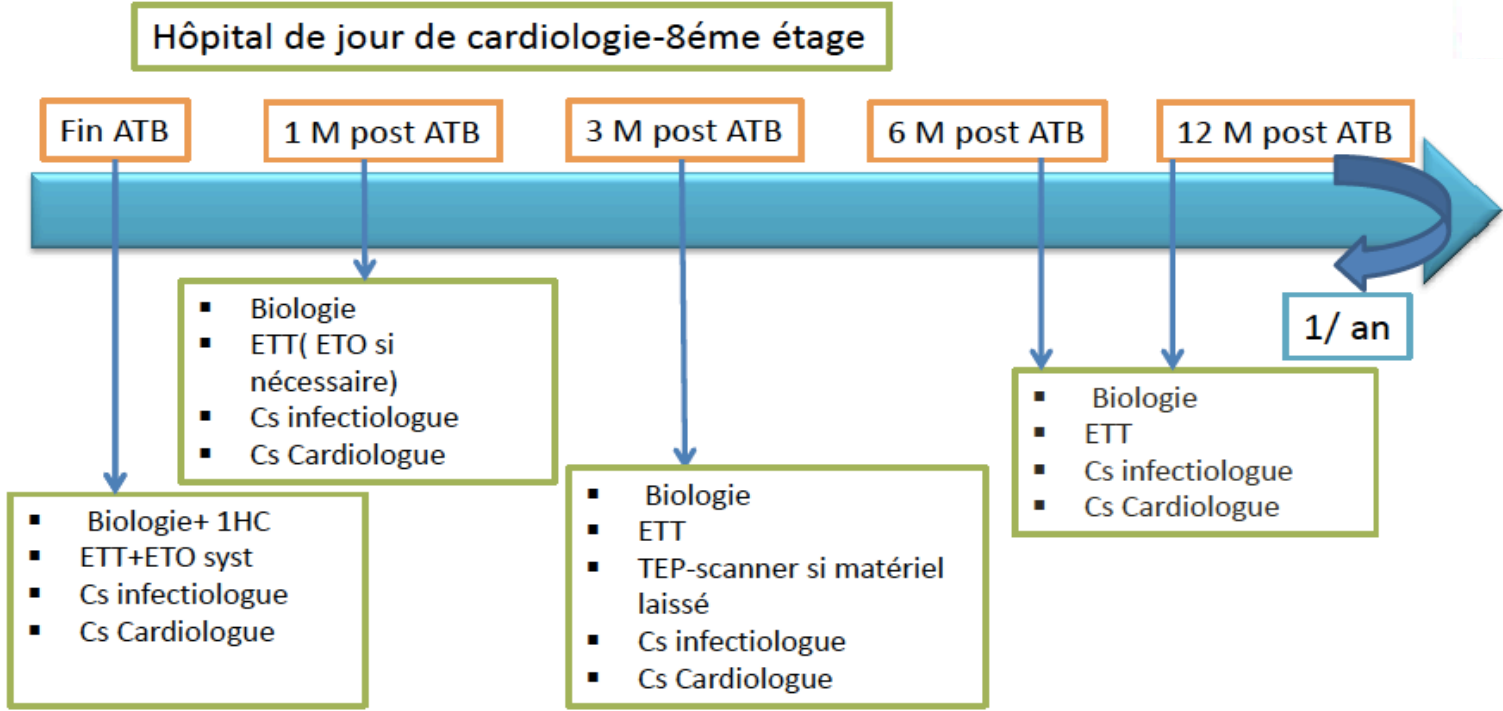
Hôpital de jour de cardiologie-8éme étage

Fin ATB

1 M post ATB

3 M post ATB

6 M post ATB

12 M post ATB

1/ an

- Biologie
- ETT( ETO si nécessaire)
- Cs infectiologue
- Cs Cardiologue

- Biologie
- ETT
- Cs infectiologue
- Cs Cardiologue

- Biologie+ 1HC
- ETT+ETO syst
- Cs infectiologue
- Cs Cardiologue

- Biologie
- ETT
- TEP-scanner si matériel laissé
- Cs infectiologue
- Cs Cardiologue